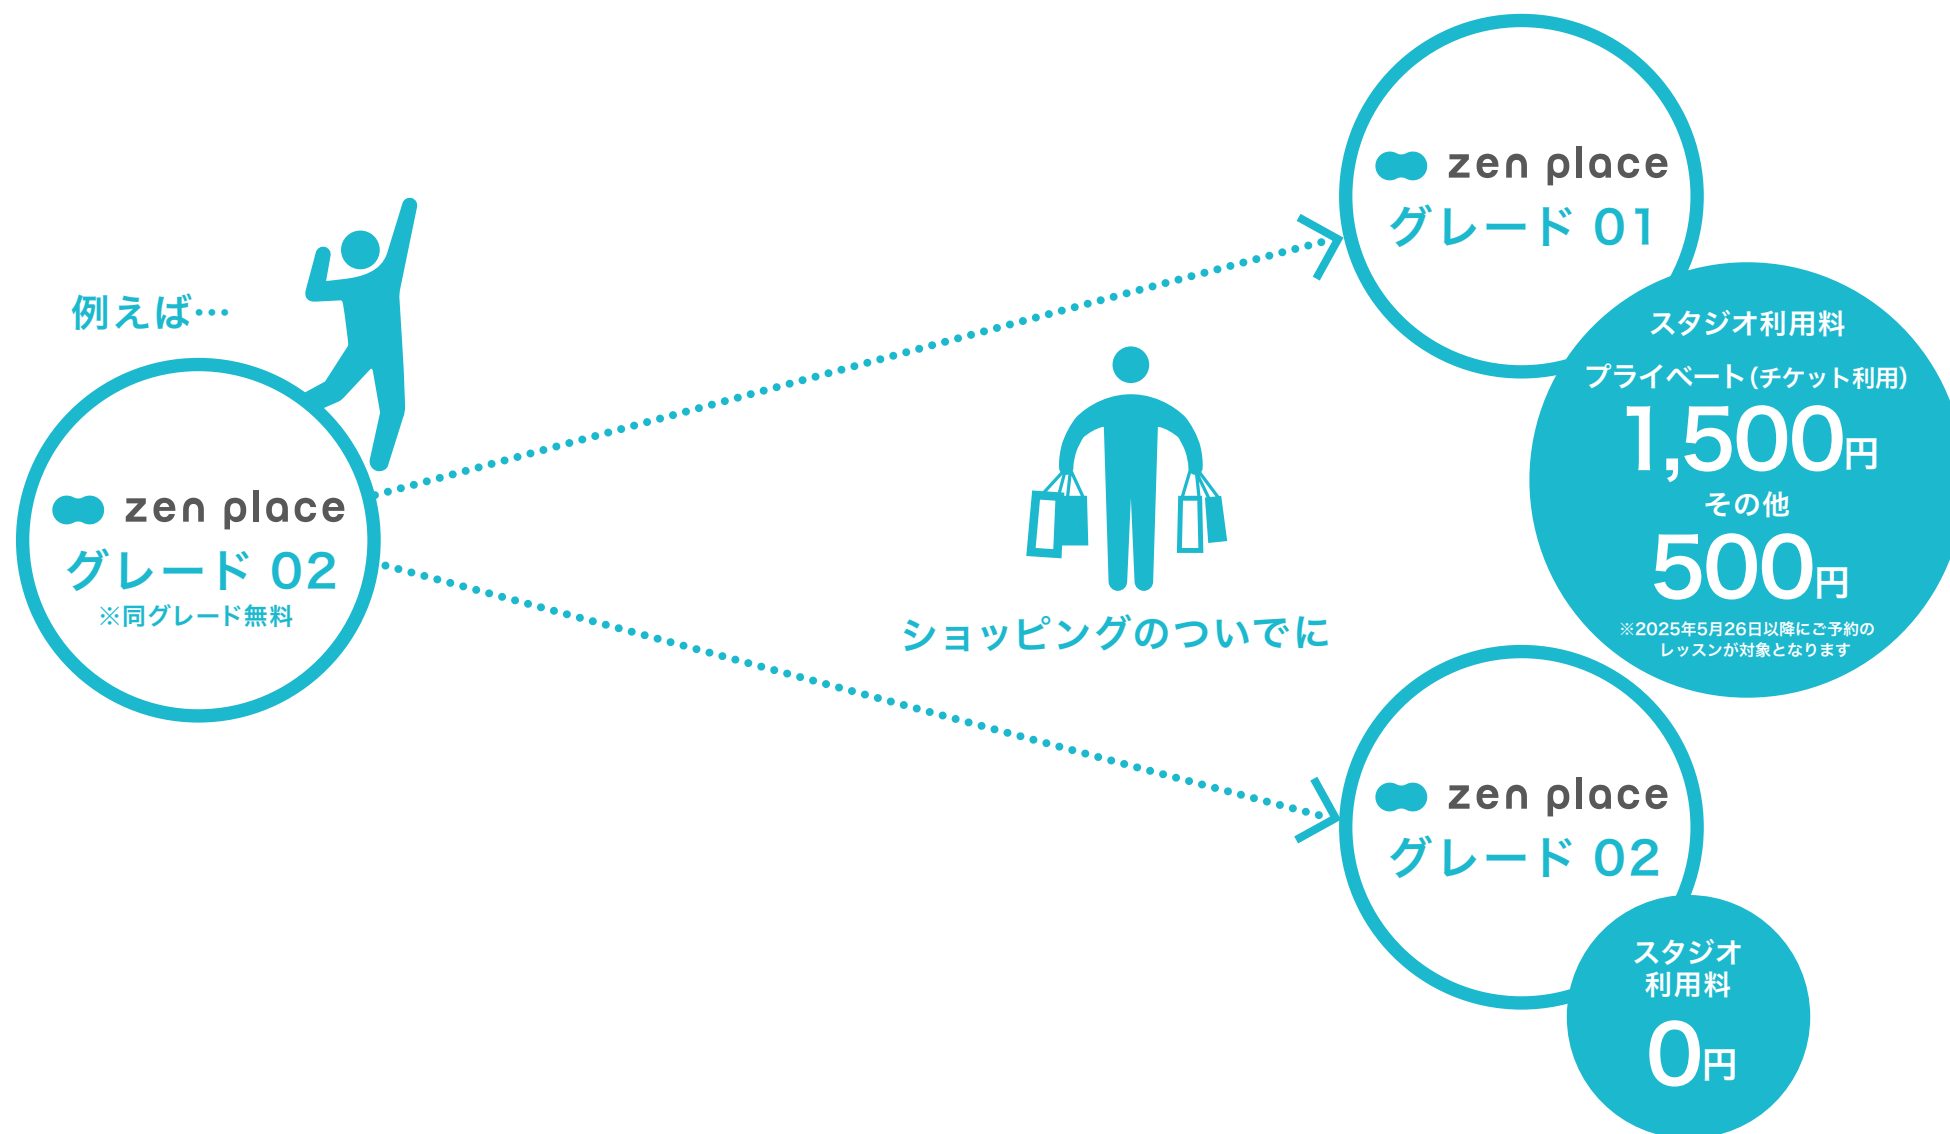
例えば…

zen place
グレード 02
※同グレード無料

ショッピングのついでに

zen place
グレード 01

スタジオ利用料
プライベート(チケット利用)
1,500円
その他
500円
※2025年5月26日以降にご予約のレッスンが対象となります

zen place
グレード 02

スタジオ利用料
0円